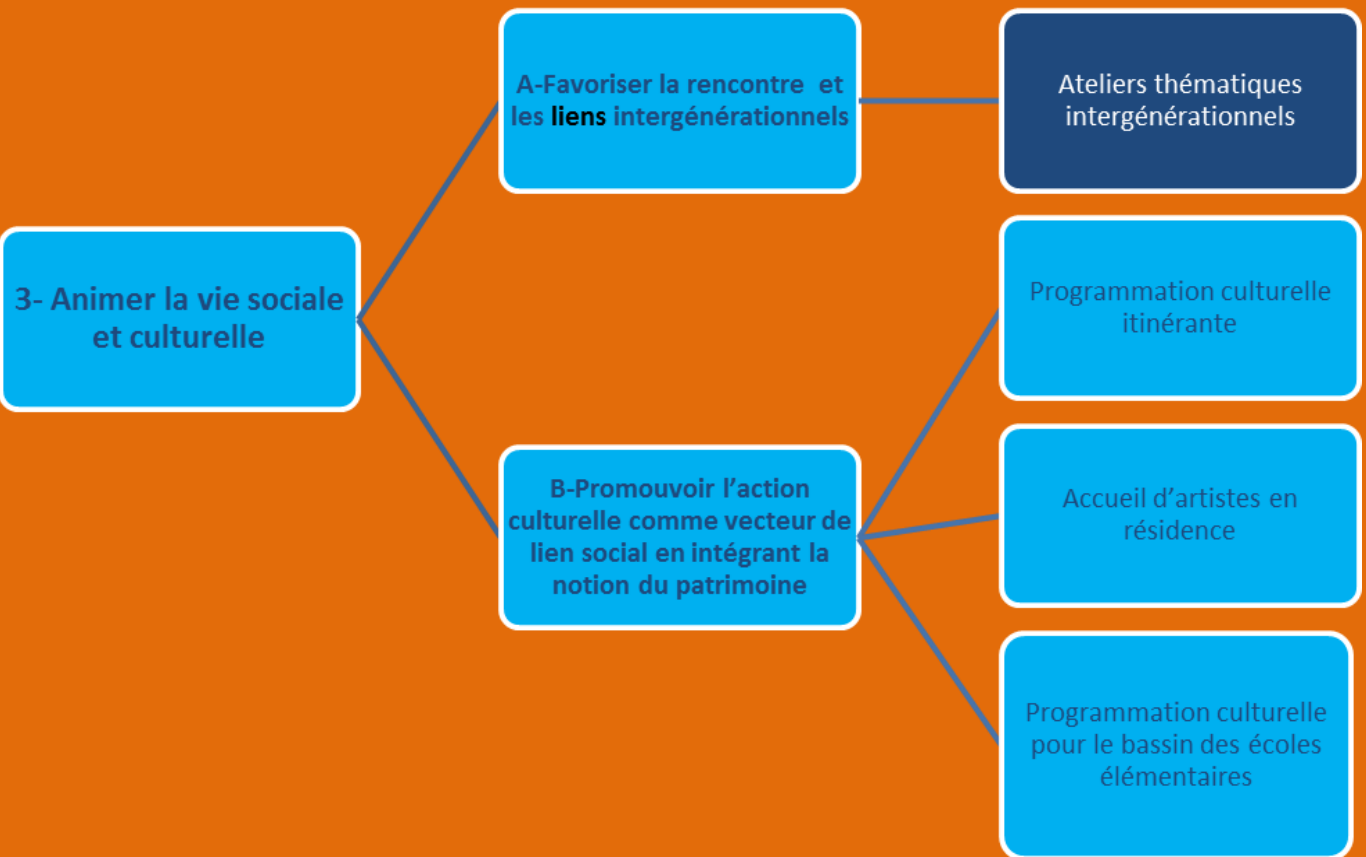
3- Animer la vie sociale et culturelle

A-Favoriser la rencontre et les liens intergénérationnels

Ateliers thématiques intergénérationnels

B-Promouvoir l’action culturelle comme vecteur de lien social en intégrant la notion du patrimoine

Programmation culturelle itinérante

Accueil d’artistes en résidence

Programmation culturelle pour le bassin des écoles élémentaires